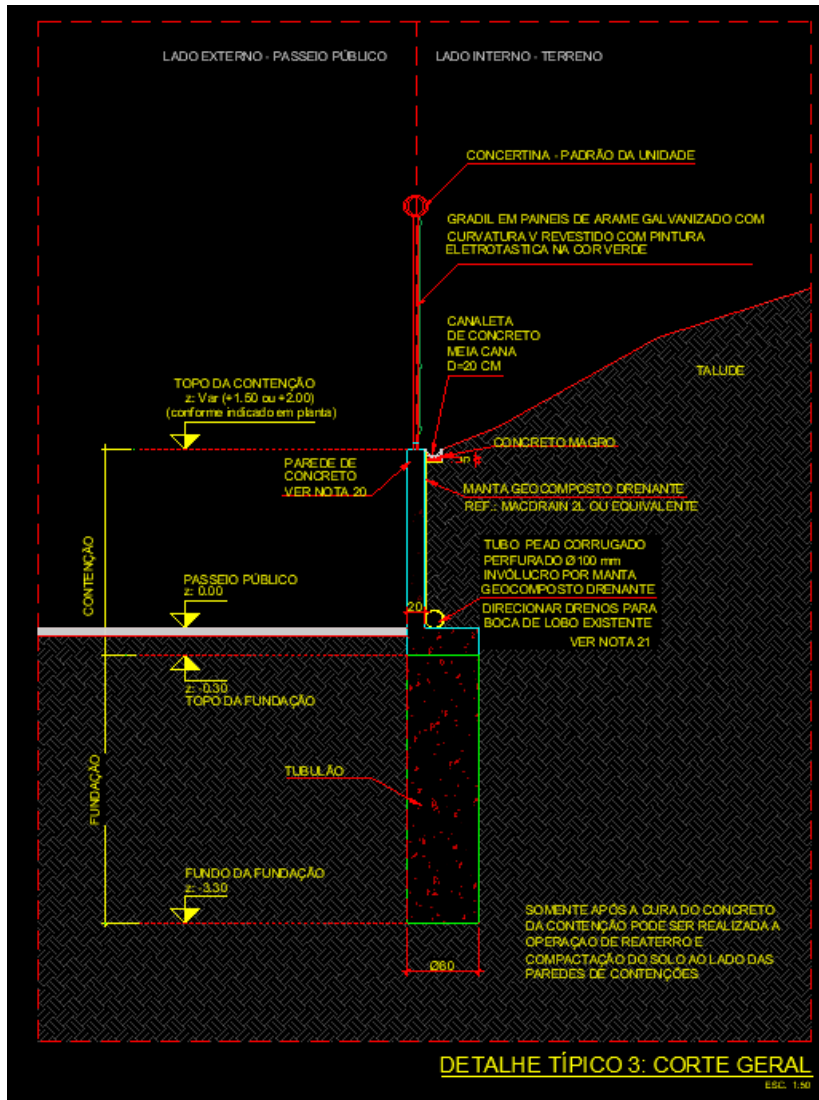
LADO EXTERNO - PASSEIO PÚBLICO

LADO INTERNO - TERRENO

CONCERTINA - PADRÃO DA UNIDADE

GRADIL EM PAINEIS DE ARAME GALVANIZADO COM CURVATURA V REVESTIDO COM PINTURA ELETROTASTICA NA COR VERDE

CANALETA DE CONCRETO MEIA CANA D=20 CM

TALUDE

TOPO DA CONTENÇÃO
z: Var (+1.50 ou +2.00)
(conforme indicado em planta)

CONCRETO MAGRO

30

PAREDE DE CONCRETO VER NOTA 20

MANTA GEOCOMPOSTO DRENANTE
REF.: MACDRAIN 2L OU EQUIVALENTE

CONTENÇÃO

TUBO PEAD CORRUGADO PERFURADO Ø100 mm INVÓLUCRO POR MANTA GEOCOMPOSTO DRENANTE

PASSEIO PÚBLICO
z: 0.00

20

DIRECIONAR DRENOS PARA BOCA DE LOBO EXISTENTE
VER NOTA 21

z: -0.30
TOPO DA FUNDAÇÃO

FUNDAÇÃO

TUBULÃO

FUNDO DA FUNDAÇÃO
z: -3.30

SOMENTE APÓS A CURA DO CONCRETO DA CONTENÇÃO PODE SER REALIZADA A OPERAÇÃO DE REATERRO E COMPACTAÇÃO DO SOLO AO LADO DAS PAREDES DE CONTENÇÕES

Ø60

DETALHE TÍPICO 3: CORTE GERAL
ESC.: 1:50